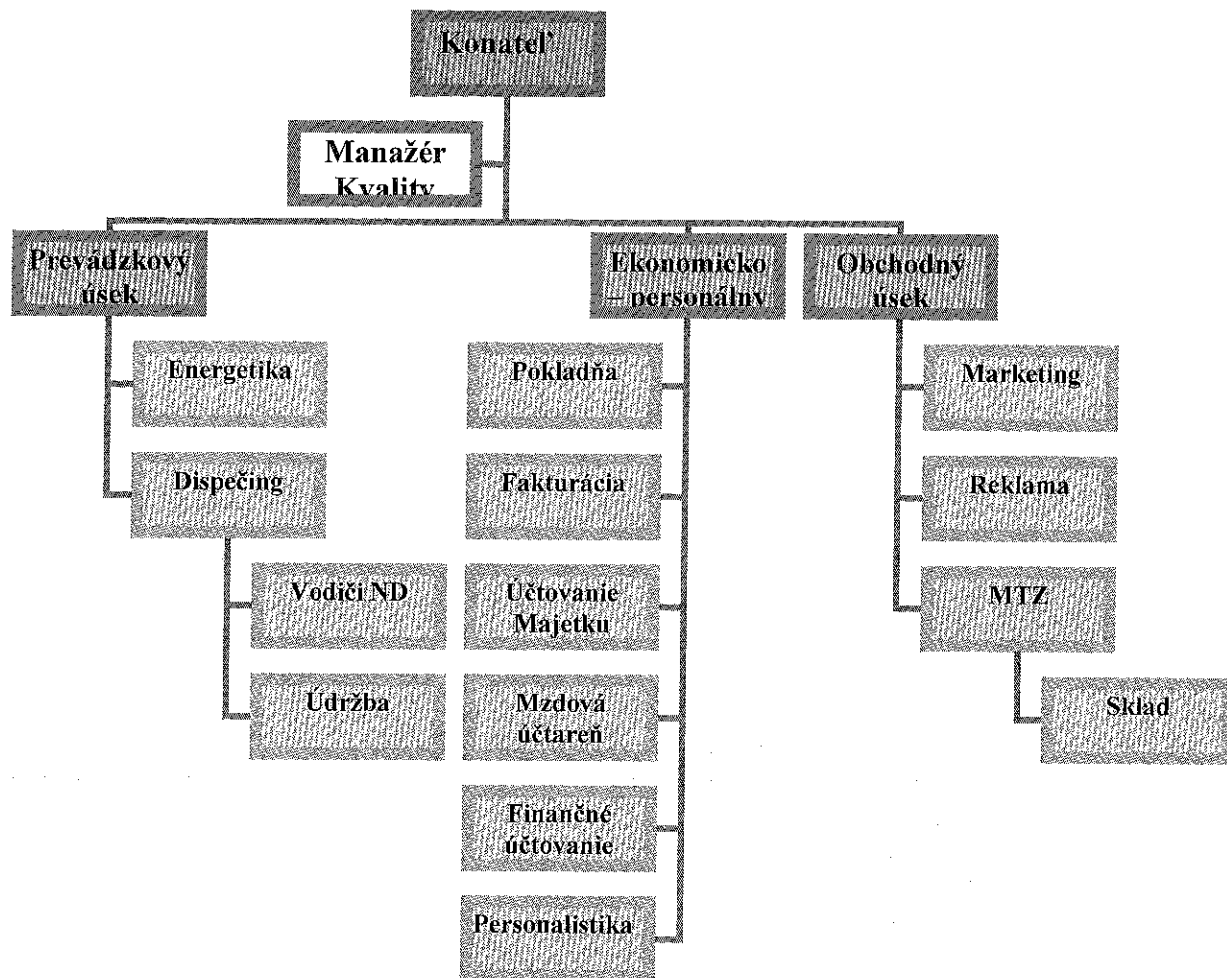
Konateľ

Manažér Kvality

Prevádzkový úsek

Ekonomicko – personálny

Obchodný úsek

Energetika

Dispečing

Vodiči ND

Údržba

Pokladňa

Fakturácia

Účtovanie Majetku

Mzdová účtareň

Finančné účtovanie

Personalistika

Marketing

Reklama

MTZ

Sklad